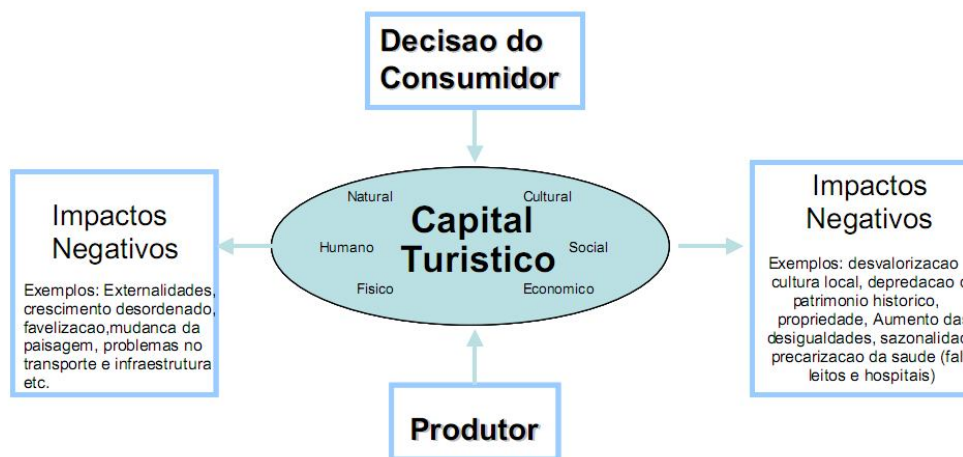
Decisao do Consumidor

Impactos Negativos

Exemplos: Externalidades, crescimento desordenado, favelizacao,mudanca da paisagem, problemas no transporte e infraestrutura etc.

Natural

Cultural

Capital Turistico

Humano

Social

Fisico

Economico

Impactos Negativos

Exemplos: desvalorizacao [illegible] cultura local, depredacao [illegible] patrimonio historico, propriedade, Aumento da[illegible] desigualdades, sazonalida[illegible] precarizacao da saude (fa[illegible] leitos e hospitais)

Produtor